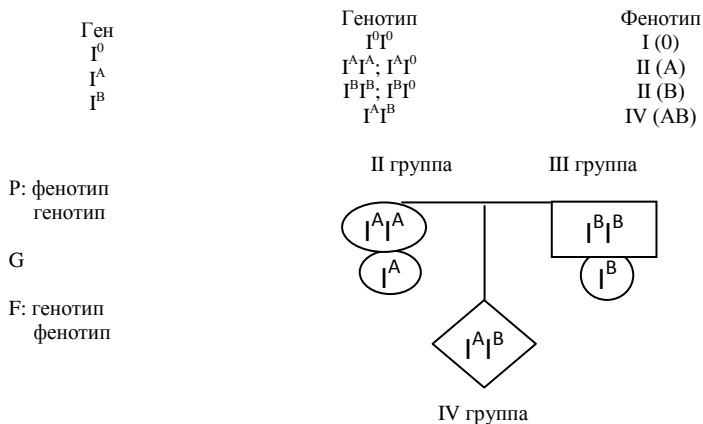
| Ген | Генотип | Фенотип |
|---|---|---|
| $I^0$ | $I^0I^0$ | I (0) |
| $I^A$ | $I^AI^A$; $I^AI^0$ | II (A) |
| $I^B$ | $I^BI^B$; $I^BI^0$ | II (B) |
| | $I^AI^B$ | IV (AB) |

II группа

III группа

P: фенотип
генотип

$I^AI^A$

$I^BI^B$

G

$I^A$

$I^B$

F: генотип
фенотип

$I^AI^B$

IV группа